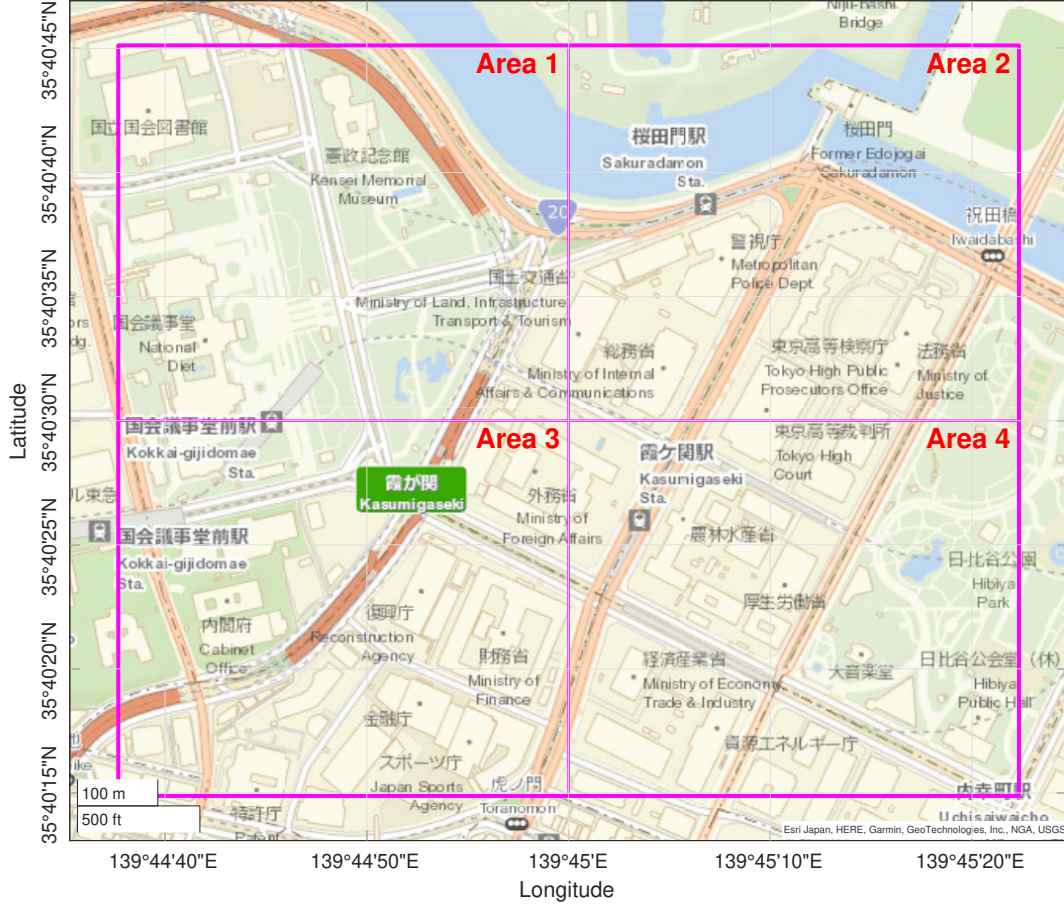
Niju-bashi Bridge

Area 1
Area 2
Area 3
Area 4

国立国会図書館
憲政記念館
Kensei Memorial Museum
桜田門駅
Sakuradamon Sta.
桜田門
Former Edojogai Sakuradamon
祝田橋
Iwaidabashi
20
警視庁
Metropolitan Police Dept
国土交通省
Ministry of Land, Infrastructure Transport & Tourism
国会議事堂
National Diet
総務省
Ministry of Internal Affairs & Communications
東京高等検察庁
Tokyo High Public Prosecutors Office
法務省
Ministry of Justice
国会議事堂前駅
Kokkai-gijidomae Sta.
霞ケ関駅
Kasumigaseki Sta.
東京高等裁判所
Tokyo High Court
霞が関
Kasumigaseki
外務省
Ministry of Foreign Affairs
農林水産省
国会議事堂前駅
Kokkai-gijidomae Sta.
日比谷公園
Hibiya Park
厚生労働省
復興庁
Reconstruction Agency
内閣府
Cabinet Office
財務省
Ministry of Finance
経済産業省
Ministry of Economy Trade & Industry
大音楽堂
日比谷公会堂（休）
Hibiya Public Hall
金融庁
資源エネルギー庁
スポーツ庁
Japan Sports Agency
虎ノ門
Toranomon
特許庁
内幸町駅
Uchisaiwaicho
100 m
500 ft
Esri Japan, HERE, Garmin, GeoTechnologies, Inc., NGA, USGS

Latitude
35°40'45"N
35°40'40"N
35°40'35"N
35°40'30"N
35°40'25"N
35°40'20"N
35°40'15"N

139°44'40"E
139°44'50"E
139°45'E
139°45'10"E
139°45'20"E
Longitude